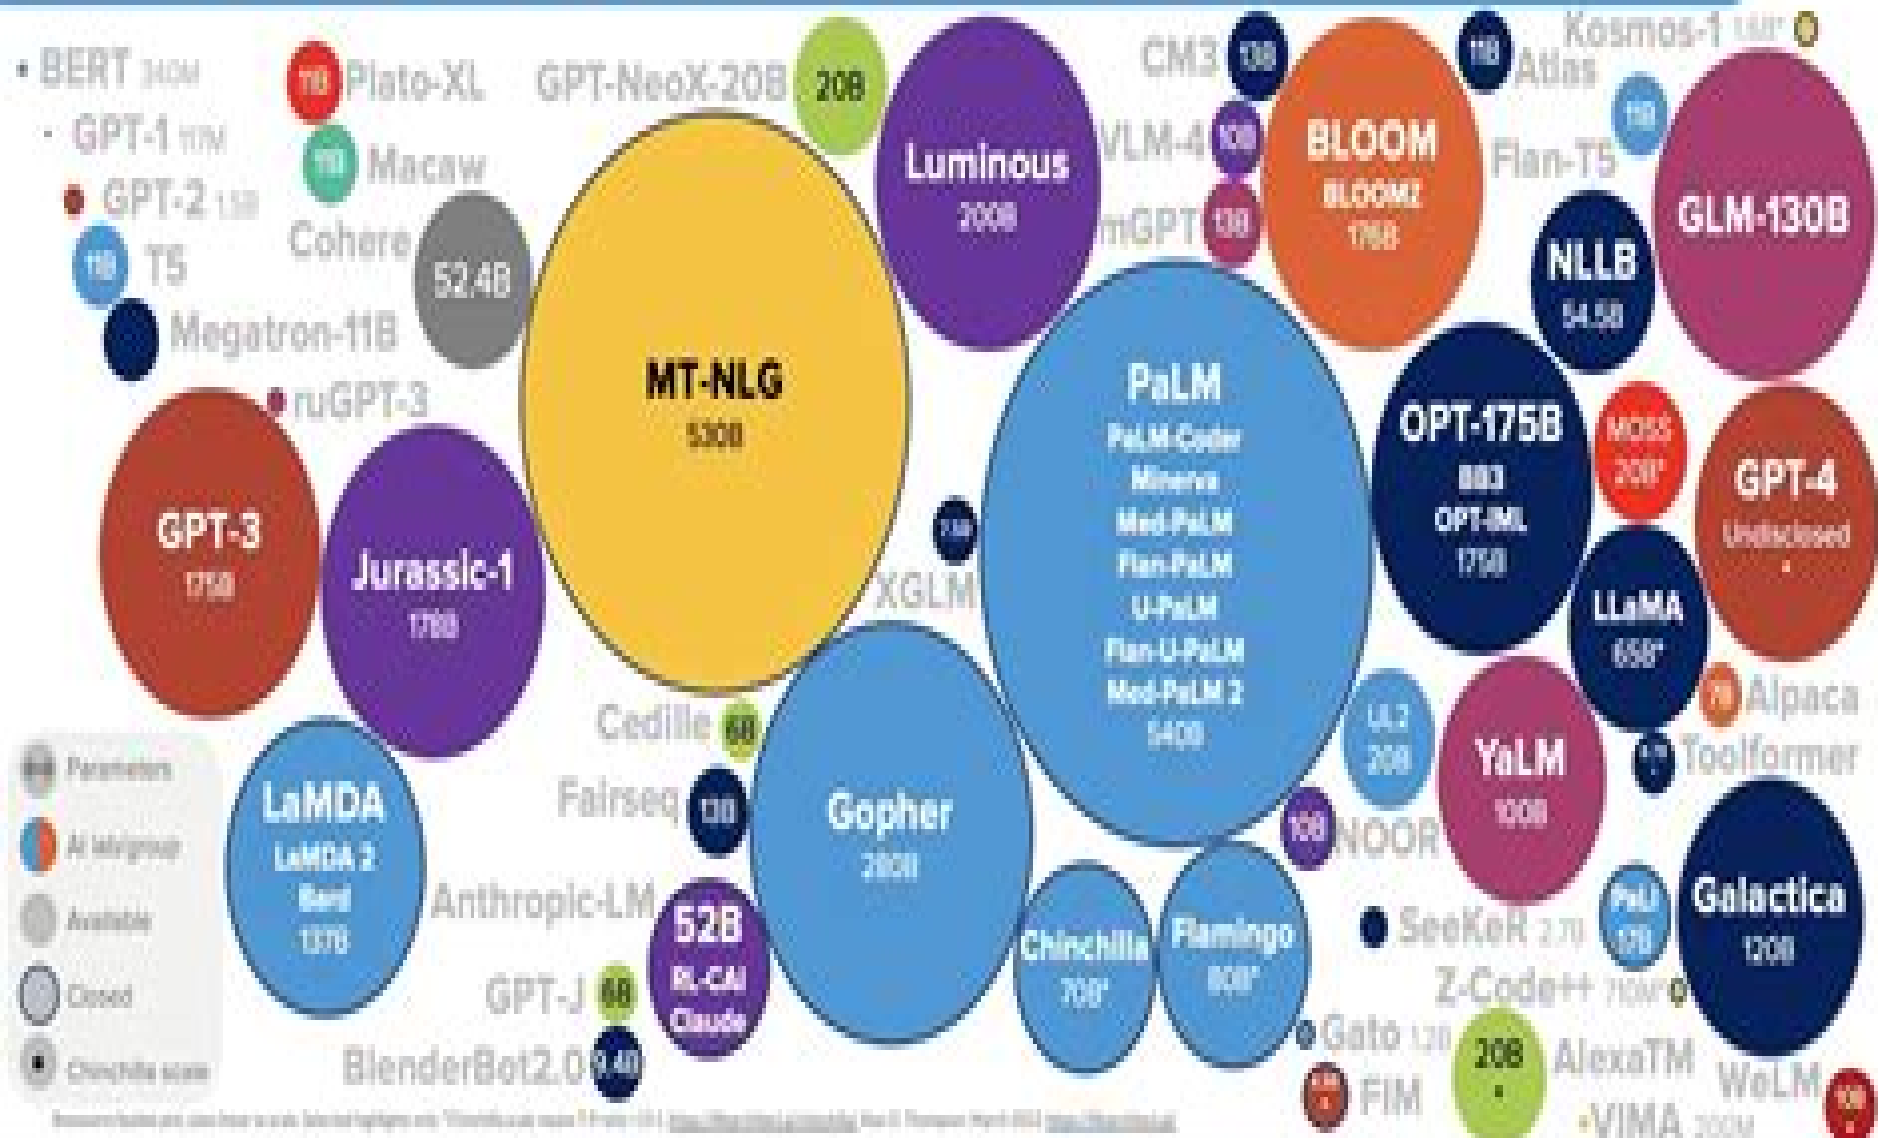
BERT 340M
GPT-1 117M
GPT-2 1.5B
11B T5
Megatron-11B
11B Plato-XL
11B Macaw
Cohere 52.4B
ruGPT-3
GPT-NeoX-20B 20B
MT-NLG 530B
Luminous 200B
CM3 13B
VLM-4 10B
mGPT 13B
BLOOM BLOOMZ 176B
11B Atlas
Kosmos-1 1.6B
11B Flan-T5
GLM-130B
NLLB 54.5B
GPT-3 175B
Jurassic-1 178B
PaLM PaLM-Coder Minerva Med-PaLM Flan-PaLM U-PaLM Flan-U-PaLM Med-PaLM 2 540B
OPT-175B BB3 OPT-IML 175B
MOSS 20B*
GPT-4 Undisclosed
7.5B XGLM
LLaMA 65B*
7B Alpaca
Toolformer
Cedille 6B
Fairseq 13B
Gopher 280B
UL2 20B
YaLM 100B
10B NOOR
Parameters
AI lab/group
Available
Closed
Chinchilla scale
LaMDA LaMDA 2 Bard 137B
Anthropic-LM
52B RL-CAI Claude
GPT-J 6B
BlenderBot2.0 9.4B
Chinchilla 70B*
Flamingo 80B*
SeeKeR 2.7B
PaLI 17B
Galactica 120B
Z-Code++ 710M
Gato 1.2B
FIM
20B
AlexaTM
WeLM
VIMA 200M
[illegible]